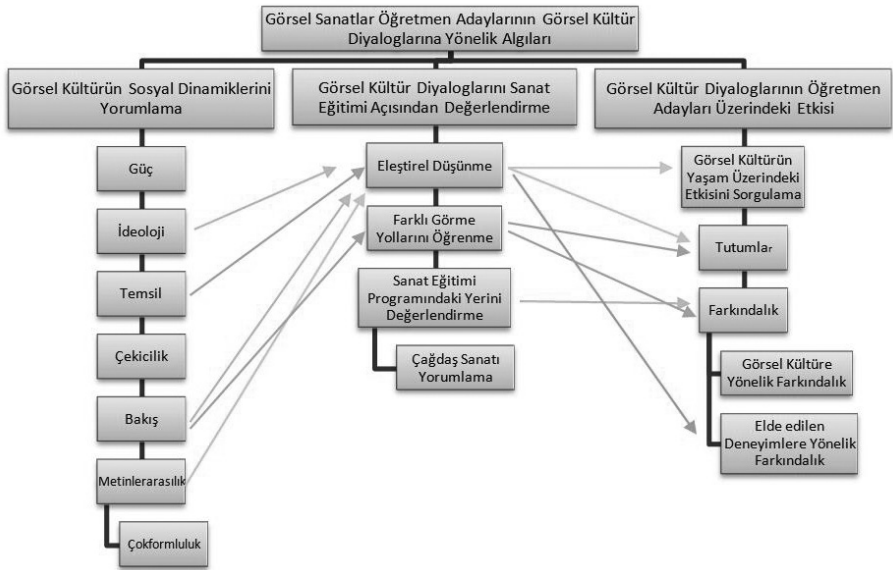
Görsel Sanatlar Öğretmen Adaylarının Görsel Kültür Diyaloglarına Yönelik Algıları

Görsel Kültürün Sosyal Dinamiklerini Yorumlama

Güç

İdeoloji

Temsil

Çekicilik

Bakış

Metinlerarasılık

Çokformluluk

Görsel Kültür Diyaloglarını Sanat Eğitimi Açısından Değerlendirme

Eleştirel Düşünme

Farklı Görme Yollarını Öğrenme

Sanat Eğitimi Programındaki Yerini Değerlendirme

Çağdaş Sanatı Yorumlama

Görsel Kültür Diyaloglarının Öğretmen Adayları Üzerindeki Etkisi

Görsel Kültürün Yaşam Üzerindeki Etkisini Sorgulama

Tutumlar

Farkındalık

Görsel Kültüre Yönelik Farkındalık

Elde edilen Deneyimlere Yönelik Farkındalık